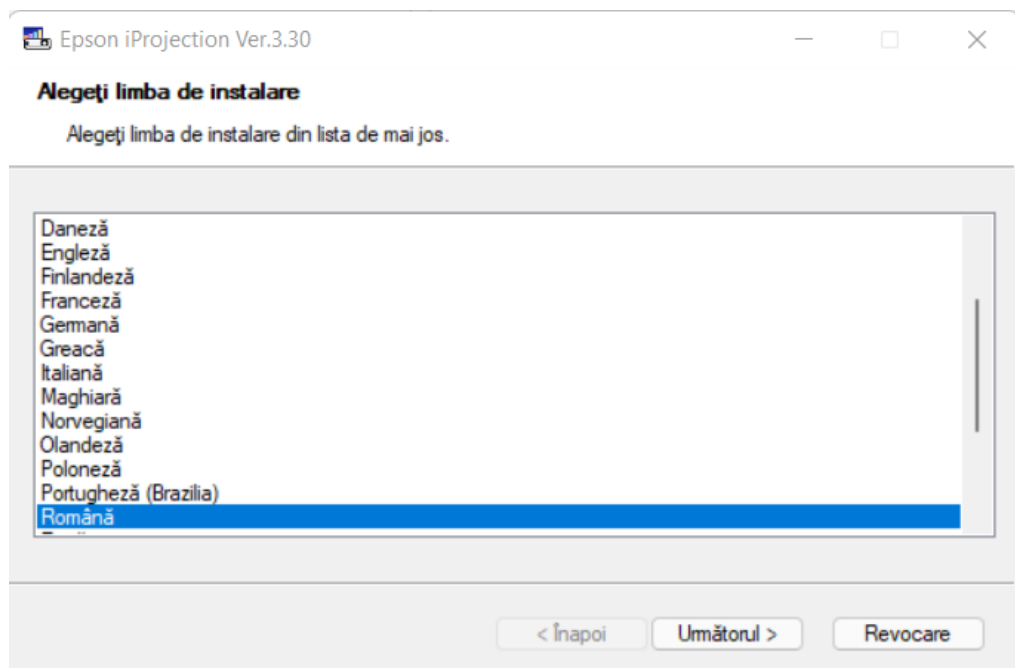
Epson iProjection Ver.3.30

Alegeţi limba de instalare

Alegeţi limba de instalare din lista de mai jos.

Daneză
Engleză
Finlandeză
Franceză
Germană
Greacă
Italiană
Maghiară
Norvegiană
Olandeză
Poloneză
Portugheză (Brazilia)
Română
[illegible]

< Înapoi
Următorul >
Revocare